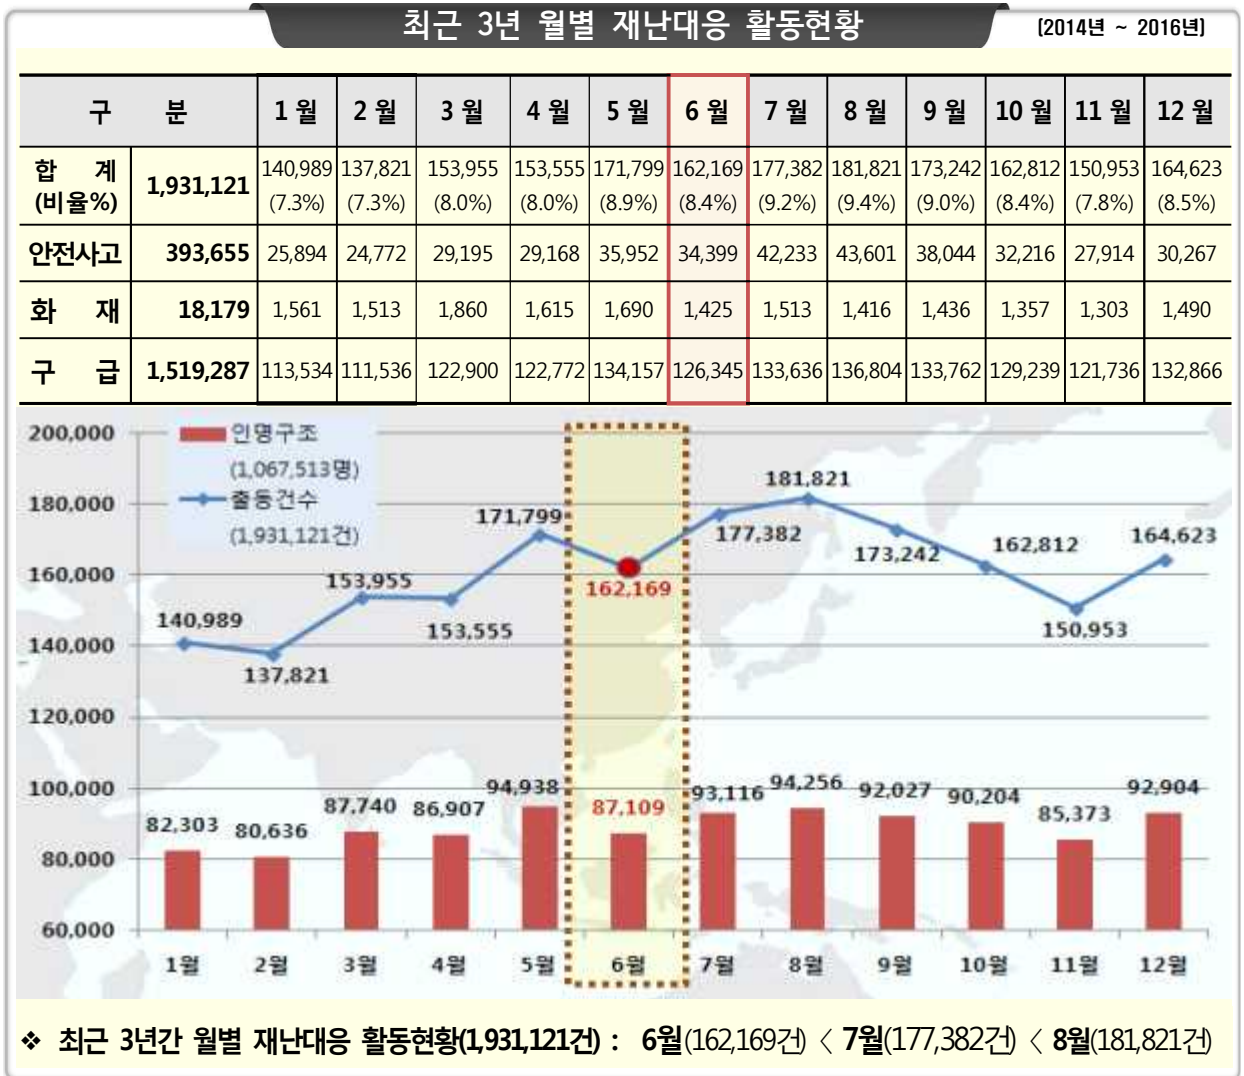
최근 3년 월별 재난대응 활동현황

[2014년 ~ 2016년]

| 구 분 | | 1 월 | 2 월 | 3 월 | 4 월 | 5 월 | 6 월 | 7 월 | 8 월 | 9 월 | 10 월 | 11 월 | 12 월 |
|---|---|---|---|---|---|---|---|---|---|---|---|---|---|
| 합 계 (비율%) | 1,931,121 | 140,989 (7.3%) | 137,821 (7.3%) | 153,955 (8.0%) | 153,555 (8.0%) | 171,799 (8.9%) | 162,169 (8.4%) | 177,382 (9.2%) | 181,821 (9.4%) | 173,242 (9.0%) | 162,812 (8.4%) | 150,953 (7.8%) | 164,623 (8.5%) |
| 안전사고 | 393,655 | 25,894 | 24,772 | 29,195 | 29,168 | 35,952 | 34,399 | 42,233 | 43,601 | 38,044 | 32,216 | 27,914 | 30,267 |
| 화 재 | 18,179 | 1,561 | 1,513 | 1,860 | 1,615 | 1,690 | 1,425 | 1,513 | 1,416 | 1,436 | 1,357 | 1,303 | 1,490 |
| 구 급 | 1,519,287 | 113,534 | 111,536 | 122,900 | 122,772 | 134,157 | 126,345 | 133,636 | 136,804 | 133,762 | 129,239 | 121,736 | 132,866 |

200,000
180,000
160,000
140,000
120,000
100,000
80,000
60,000

인명구조 (1,067,513명)
출동건수 (1,931,121건)

140,989
137,821
153,955
153,555
171,799
162,169
177,382
181,821
173,242
162,812
150,953
164,623

82,303
80,636
87,740
86,907
94,938
87,109
93,116
94,256
92,027
90,204
85,373
92,904

1월 2월 3월 4월 5월 6월 7월 8월 9월 10월 11월 12월

❖ 최근 3년간 월별 재난대응 활동현황(1,931,121건) : 6월(162,169건) < 7월(177,382건) < 8월(181,821건)